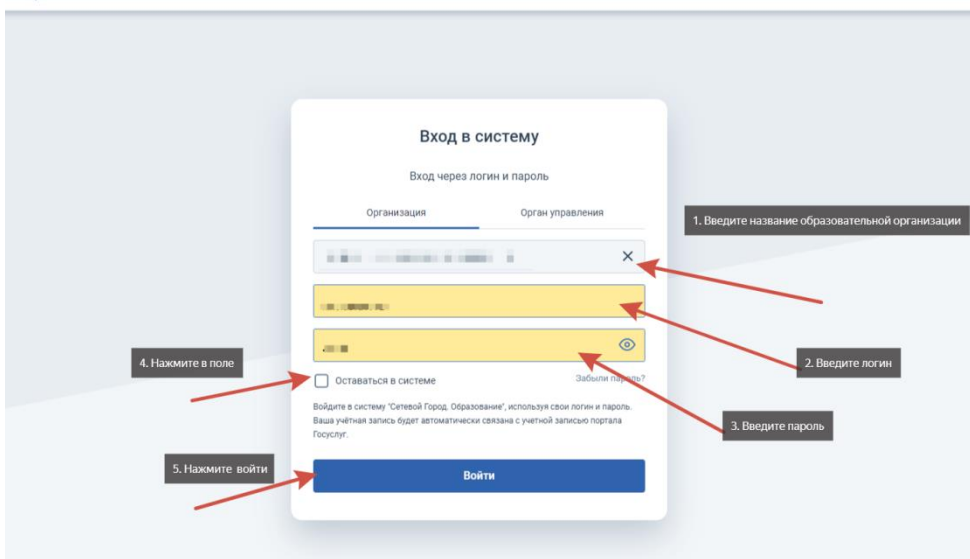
Вход в систему

Вход через логин и пароль

Организация

Орган управления

1. Введите название образовательной организации

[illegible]

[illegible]

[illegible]

2. Введите логин

4. Нажмите в поле

Оставаться в системе

Забыли пароль?

3. Введите пароль

Войдите в систему "Сетевой Город. Образование", используя свои логин и пароль. Ваша учётная запись будет автоматически связана с учетной записью портала Госуслуг.

5. Нажмите войти

Войти